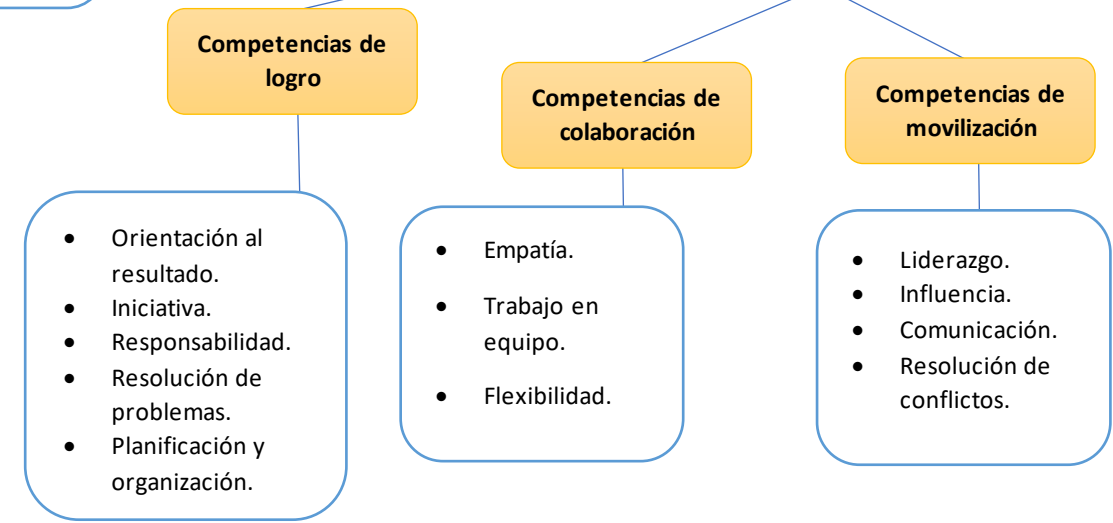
Competencias de logro

Competencias de colaboración

Competencias de movilización

- Orientación al resultado.
- Iniciativa.
- Responsabilidad.
- Resolución de problemas.
- Planificación y organización.

- Empatía.
- Trabajo en equipo.
- Flexibilidad.

- Liderazgo.
- Influencia.
- Comunicación.
- Resolución de conflictos.